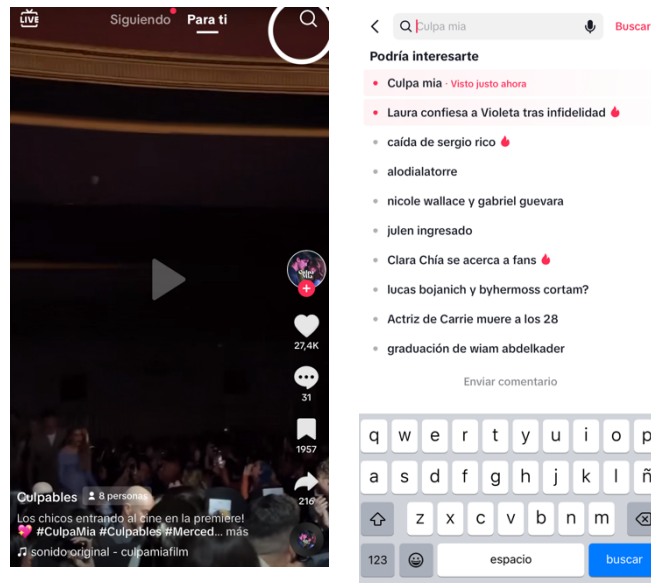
LIVE

Siguiendo Para ti

27,4K

31

1957

216

Culpables 8 personas

Los chicos entrando al cine en la premiere! #CulpaMia #Culpables #Merced... más

sonido original - culpamiafilm

Culpa mia

Buscar

Podría interesarte

Culpa mia · Visto justo ahora

Laura confiesa a Violeta tras infidelidad

caída de sergio rico

alodialatorre

nicole wallace y gabriel guevara

julen ingresado

Clara Chía se acerca a fans

lucas bojanich y byhermoss cortam?

Actriz de Carrie muere a los 28

graduación de wiam abdelkader

Enviar comentario

q w e r t y u i o p

a s d f g h j k l ñ

z x c v b n m

123

espacio

buscar